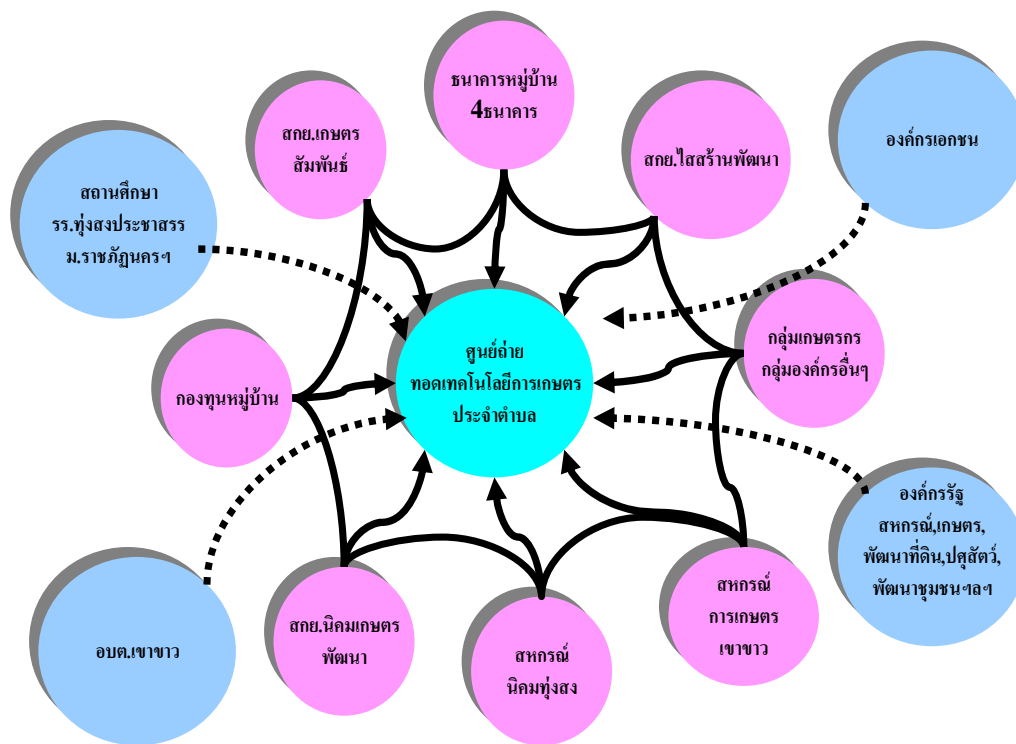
ธนาคารหมู่บ้าน
4ธนาคาร

สกย.เกษตร
สัมพันธ์

สกย.ไสสร้านพัฒนา

องค์กรเอกชน

สถานศึกษา
รร.ทุ่งสงประชาสรร
ม.ราชภัฏนครฯ

ศูนย์ถ่าย
ทอดเทคโนโลยีการเกษตร
ประจำตำบล

กลุ่มเกษตรกร
กลุ่มองค์กรอื่นๆ

กองทุนหมู่บ้าน

องค์กรรัฐ
สหกรณ์,เกษตร,
พัฒนาที่ดิน,ปศุสัตว์,
พัฒนาชุมชนฯลฯ

สหกรณ์
การเกษตร
เขาขาว

อบต.เขาขาว

สกย.นิคมเกษตร
พัฒนา

สหกรณ์
นิคมทุ่งสง